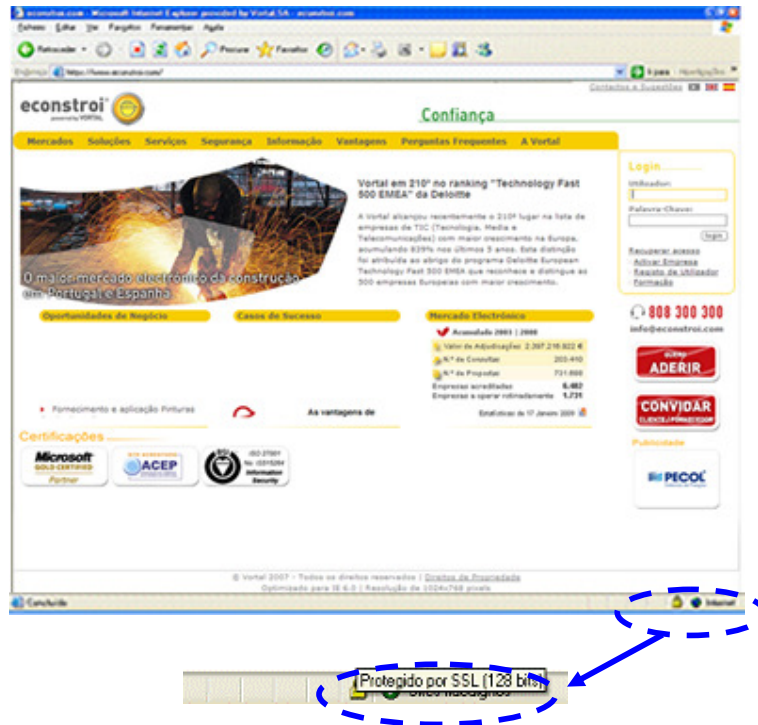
econstroi.com - Microsoft Internet Explorer provided by Vortal SA - econstroi.com

Ficheiro Editar Ver Favoritos Ferramentas Ajuda

Retroceder Procurar Favoritos

Endereço https://www.econstroi.com/ Ir para Hiperligações

Contactos e Sugestões

econstroi powered by VORTAL

Confiança

Mercados Soluções Serviços Segurança Informação Vantagens Perguntas Frequentes A Vortal

O maior mercado electrónico da construção em Portugal e Espanha

Vortal em 210º no ranking "Technology Fast 500 EMEA" da Deloitte

A Vortal alcançou recentemente o 210º lugar na lista de empresas de TIC (Tecnologia, Media e Telecomunicações) com maior crescimento na Europa, acumulando 839% nos últimos 5 anos. Esta distinção foi atribuída ao abrigo do programa Deloitte European Technology Fast 500 EMEA que reconhece e distingue as 500 empresas Europeias com maior crescimento.

Login
Utilizador:
Palavra-Chave:
login
Recuperar acesso
Activar Empresa
Registo de Utilizador
Formação

Oportunidades de Negócio

Casos de Sucesso

Mercado Electrónico

Acumulado 2003 | 2008

| Valor de Adjudicações | 2.397.216.822 € |
|---|---|
| N.º de Consultas | 203.410 |
| N.º de Propostas | 731.888 |
| Empresas acreditadas | 6.482 |
| Empresas a operar rotineiramente | 1.721 |

Estatísticas de 17 Janeiro 2009

808 300 300
info@econstroi.com

ADERIR

CONVIDAR

Publicidade

PECOL

Fornecimento e aplicação Pinturas

As vantagens de

Certificações

Microsoft GOLD CERTIFIED Partner

ACEP

ISO 27001 No. IS515264 Information Security

© Vortal 2007 - Todos os direitos reservados | Direitos de Propriedade
Optimizado para IE 6.0 | Resolução de 1024x768 pixels

Concluído

Internet

Protegido por SSL (128 bits)

Sites fidedignos